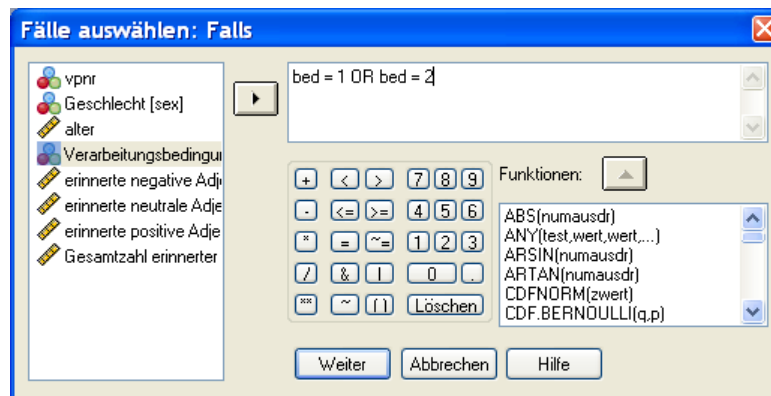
Fälle auswählen: Falls

vpnr
Geschlecht [sex]
alter
Verarbeitungsbedingu
erinnerte negative Adj
erinnerte neutrale Adje
erinnerte positive Adje
Gesamtzahl erinnerter

bed = 1 OR bed = 2

| + | < | > | 7 | 8 | 9 |
|---|---|---|---|---|---|
| - | <= | >= | 4 | 5 | 6 |
| * | = | ~= | 1 | 2 | 3 |
| / | & | \| | 0 | . | |
| ** | ~ | ( ) | Löschen | | |

Funktionen:

ABS(numausdr)
ANY(test,wert,wert,...)
ARSIN(numausdr)
ARTAN(numausdr)
CDFNORM(zwert)
CDF.BERNOULLI(q,p)

Weiter
Abbrechen
Hilfe